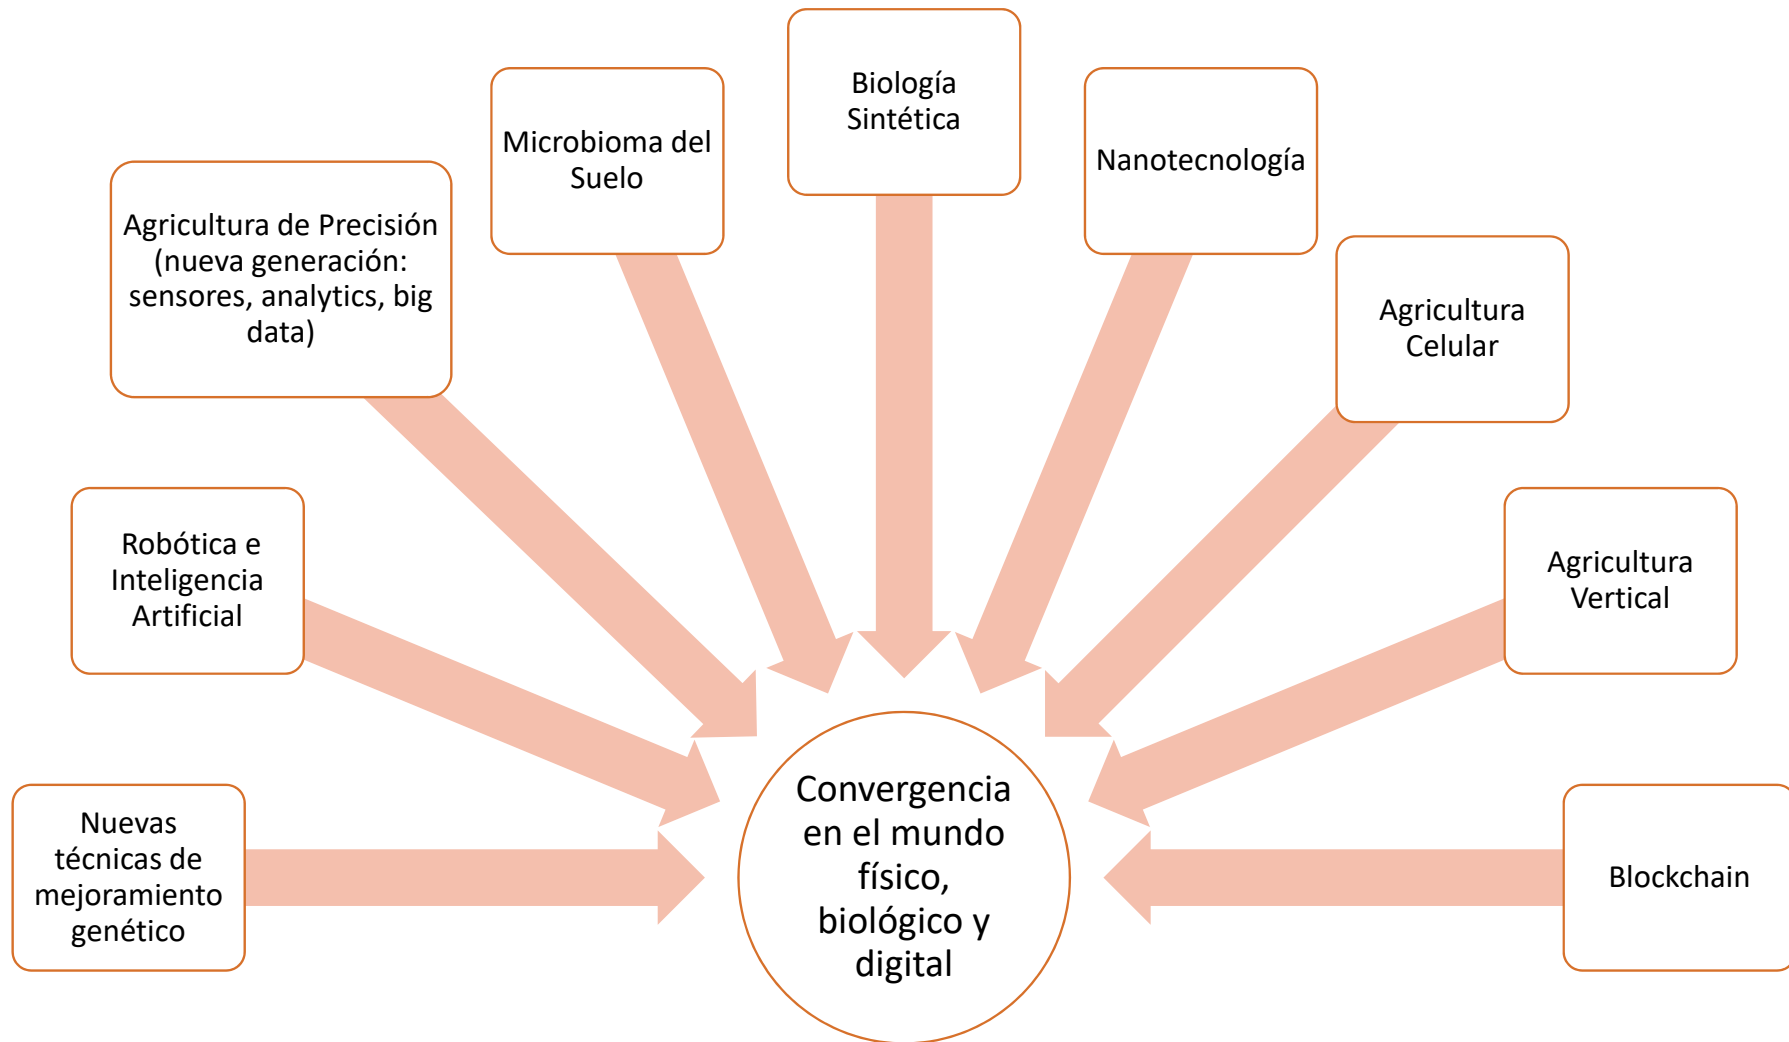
Biología Sintética

Microbioma del Suelo

Nanotecnología

Agricultura de Precisión (nueva generación: sensores, analytics, big data)

Agricultura Celular

Robótica e Inteligencia Artificial

Agricultura Vertical

Nuevas técnicas de mejoramiento genético

Convergencia en el mundo físico, biológico y digital

Blockchain